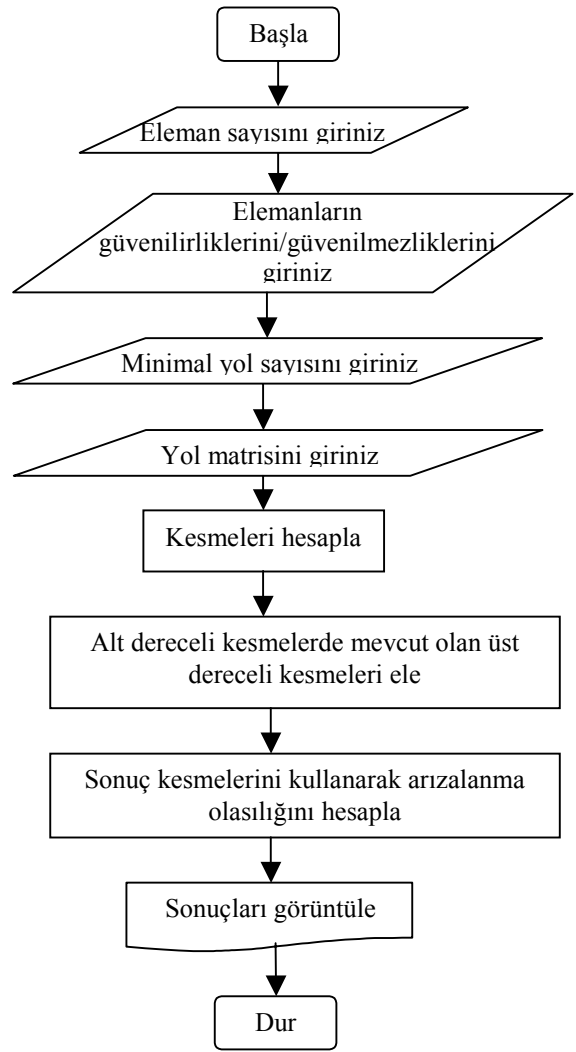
Başla

Eleman sayısını giriniz

Elemanların güvenilirliklerini/güvenilmezliklerini giriniz

Minimal yol sayısını giriniz

Yol matrisini giriniz

Kesmeleri hesapla

Alt dereceli kesmelerde mevcut olan üst dereceli kesmeleri ele

Sonuç kesmelerini kullanarak arızalanma olasılığını hesapla

Sonuçları görüntüle

Dur